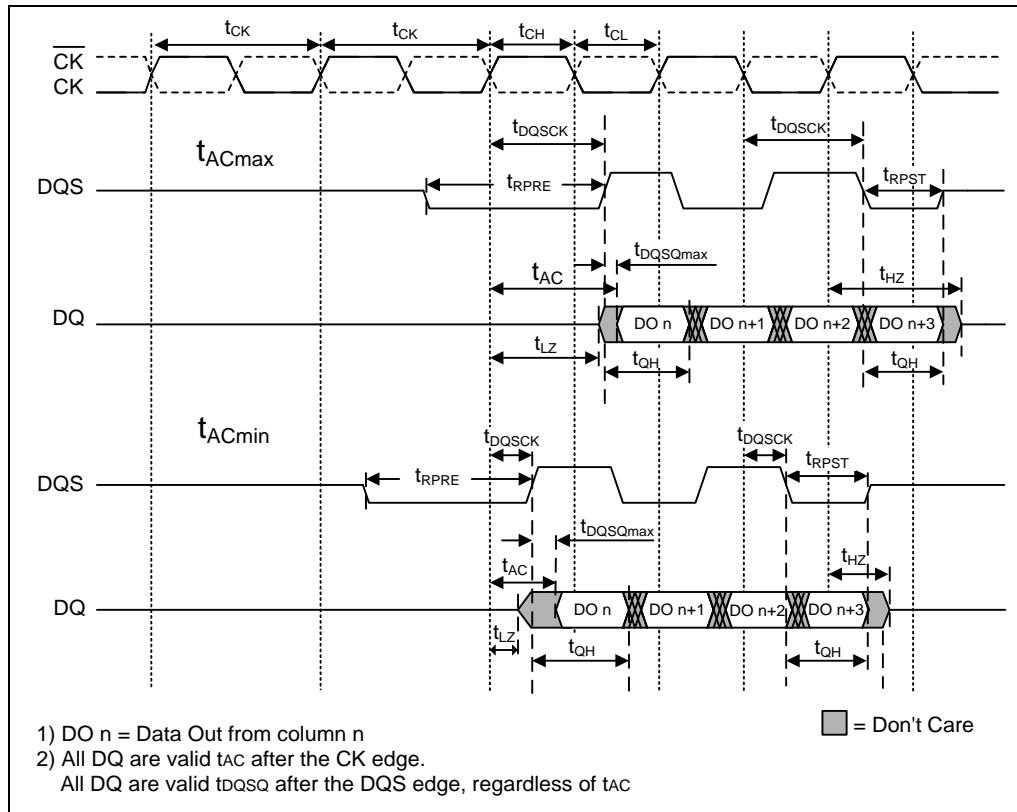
$t_{CK}$ $t_{CK}$ $t_{CH}$ $t_{CL}$

$\overline{CK}$

CK

$t_{DQSCK}$ $t_{DQSCK}$

$t_{ACmax}$

DQS

$t_{RPRE}$ $t_{RPST}$

$t_{DQSQmax}$

$t_{AC}$ $t_{HZ}$

DQ

DO n DO n+1 DO n+2 DO n+3

$t_{LZ}$ $t_{QH}$ $t_{QH}$

$t_{ACmin}$

$t_{DQSCK}$ $t_{DQSCK}$

DQS

$t_{RPRE}$ $t_{RPST}$

$t_{DQSQmax}$

$t_{AC}$ $t_{HZ}$

DQ

DO n DO n+1 DO n+2 DO n+3

$t_{LZ}$ $t_{QH}$ $t_{QH}$

1) DO n = Data Out from column n

2) All DQ are valid tAC after the CK edge.
All DQ are valid tDQSQ after the DQS edge, regardless of tAC

= Don't Care